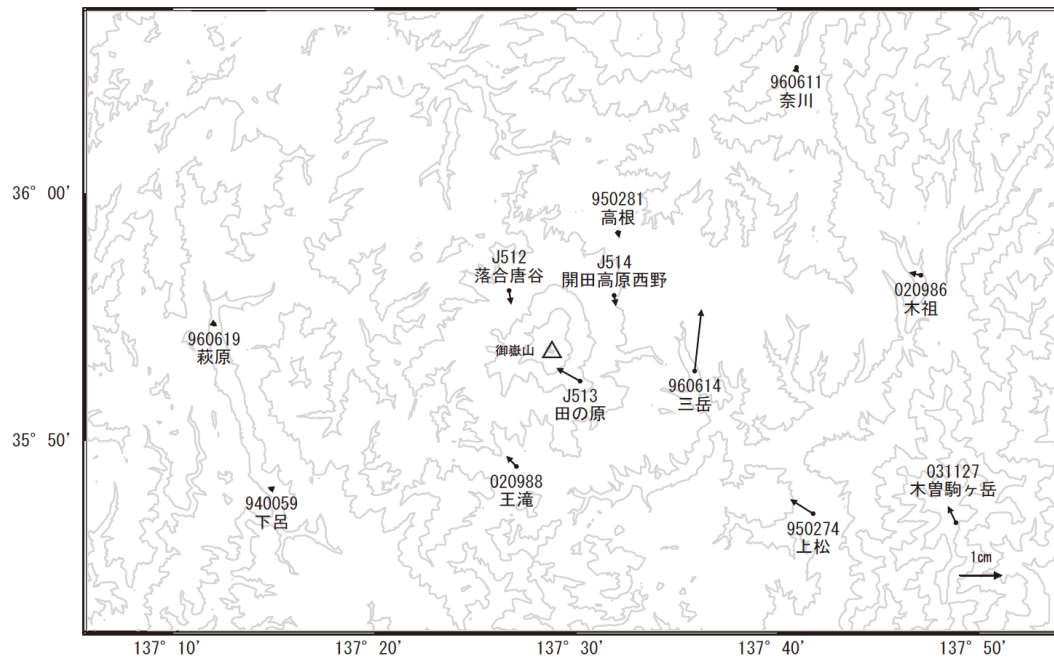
960611
奈川

36° 00'

950281
高根

J512
落合唐谷

J514
開田高原西野

020986
木祖

960619
萩原

御嶽山

J513
田の原

960614
三岳

35° 50'

020988
王滝

031127
木曽駒ヶ岳

940059
下呂

950274
上松

1cm

137° 10'
137° 20'
137° 30'
137° 40'
137° 50'